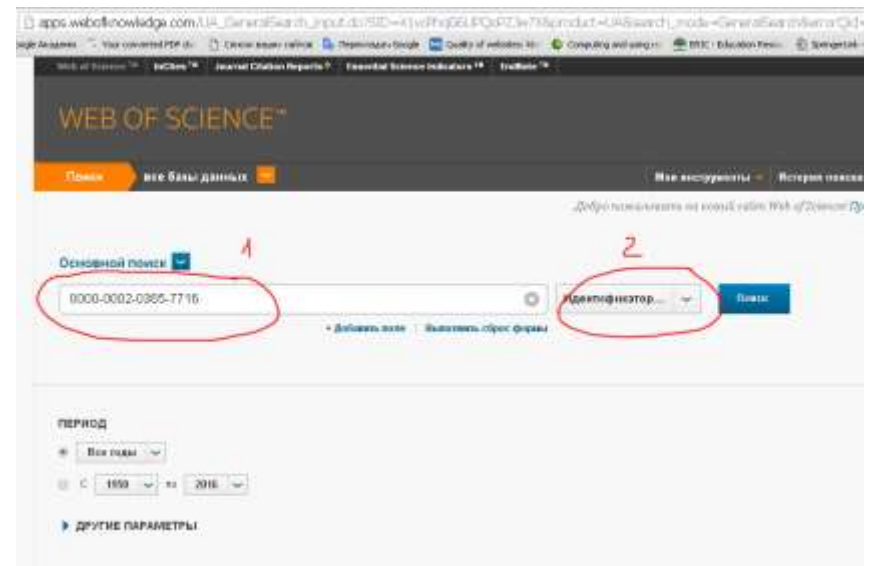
apps.webofknowledge.com/UA_GeneralSearch_input.do?SID=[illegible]&product=UA&search_mode=GeneralSearch&errorQid=

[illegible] Академия   Your converted PDF do   Список наших сайтов   Переводчик Google   Quality of websites   Computing and using   ERIC - Education Resou   SpringerLink

Web of Science™   InCites™   Journal Citation Reports®   Essential Science Indicators℠   EndNote™

WEB OF SCIENCE™

Поиск   все базы данных

Мои инструменты   История поиска

Добро пожаловать на новый сайт Web of Science! Пр

1

2

Основной поиск

0000-0002-0365-7716

Идентификатор...

Поиск

+ Добавить поле | Выполнить сброс формы

ПЕРИОД

Все годы

С 1950 по 2016

▶ ДРУГИЕ ПАРАМЕТРЫ